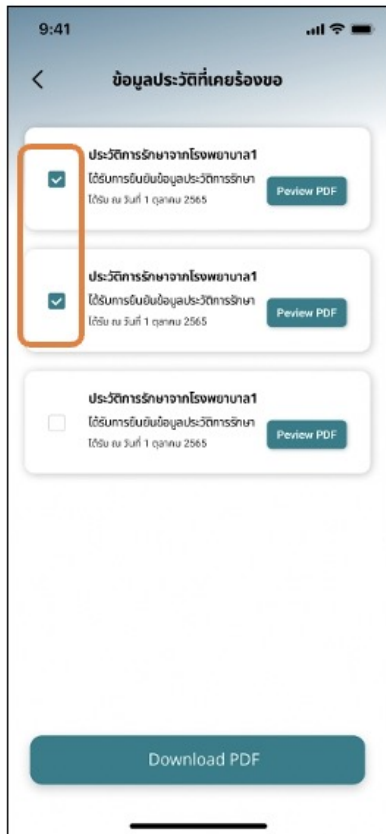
9:41

<

ข้อมูลประวัติที่เคยร้องขอ

ประวัติการรักษาจากโรงพยาบาล1
ได้รับการยืนยันข้อมูลประวัติการรักษา
ได้รับ ณ วันที่ 1 ตุลาคม 2565
Peview PDF

ประวัติการรักษาจากโรงพยาบาล1
ได้รับการยืนยันข้อมูลประวัติการรักษา
ได้รับ ณ วันที่ 1 ตุลาคม 2565
Peview PDF

ประวัติการรักษาจากโรงพยาบาล1
ได้รับการยืนยันข้อมูลประวัติการรักษา
ได้รับ ณ วันที่ 1 ตุลาคม 2565
Peview PDF

Download PDF